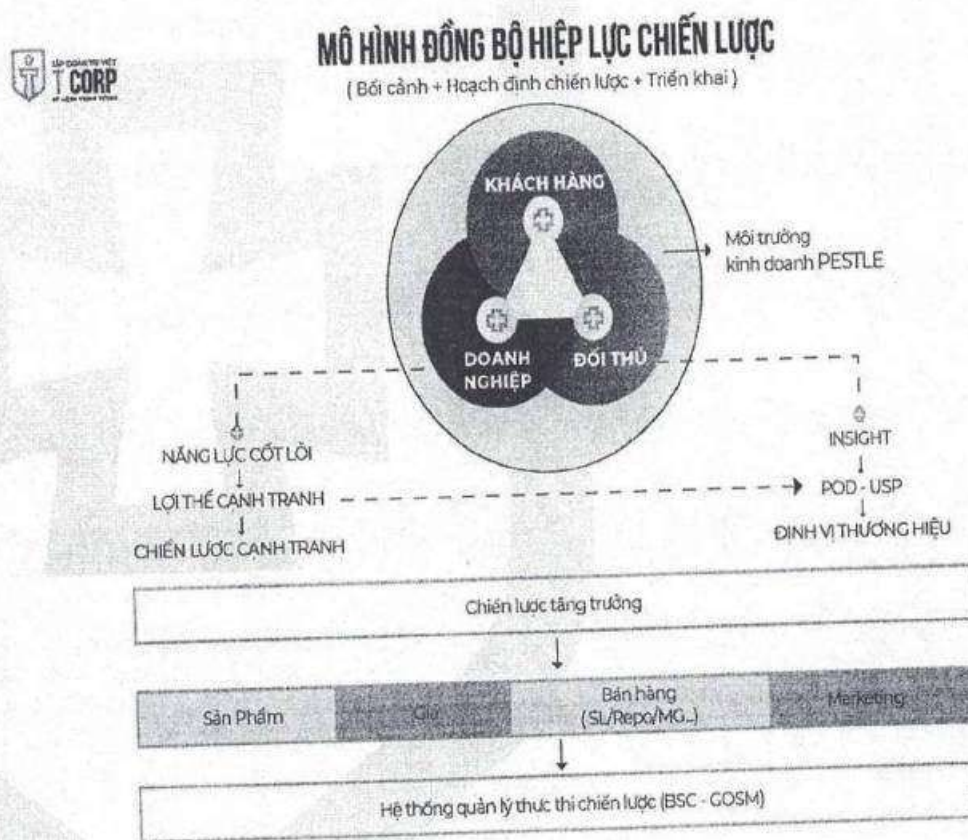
LẬP DOANH TRI VIỆT
T CORP
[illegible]

MÔ HÌNH ĐỒNG BỘ HIỆP LỰC CHIẾN LƯỢC

( Bối cảnh + Hoạch định chiến lược + Triển khai )

KHÁCH HÀNG

DOANH NGHIỆP

ĐỐI THỦ

Môi trường kinh doanh PESTLE

NĂNG LỰC CỐT LÕI

LỢI THẾ CẠNH TRANH

CHIẾN LƯỢC CẠNH TRANH

INSIGHT

POD - USP

ĐỊNH VỊ THƯƠNG HIỆU

Chiến lược tăng trưởng

Sản Phẩm

Giá

Bán hàng (SL/Repo/MG...)

Marketing

Hệ thống quản lý thực thi chiến lược (BSC - GOSM)